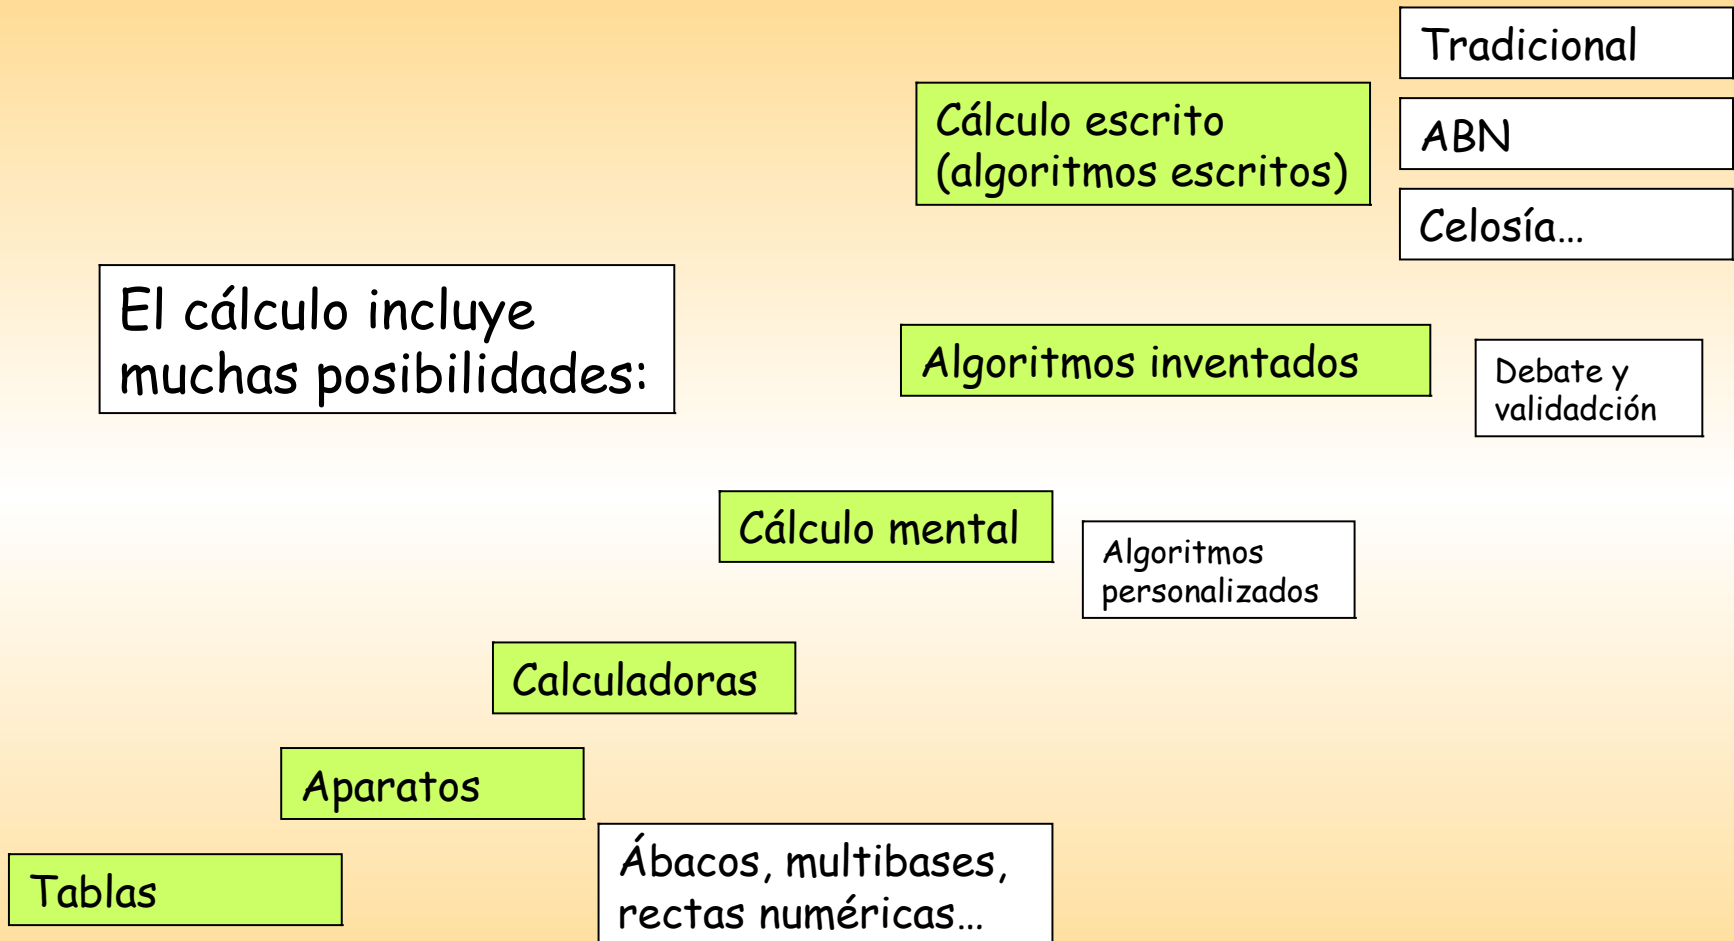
Tradicional

Cálculo escrito (algoritmos escritos)

ABN

Celosía…

El cálculo incluye muchas posibilidades:

Algoritmos inventados

Debate y validadción

Cálculo mental

Algoritmos personalizados

Calculadoras

Aparatos

Tablas

Ábacos, multibases, rectas numéricas…